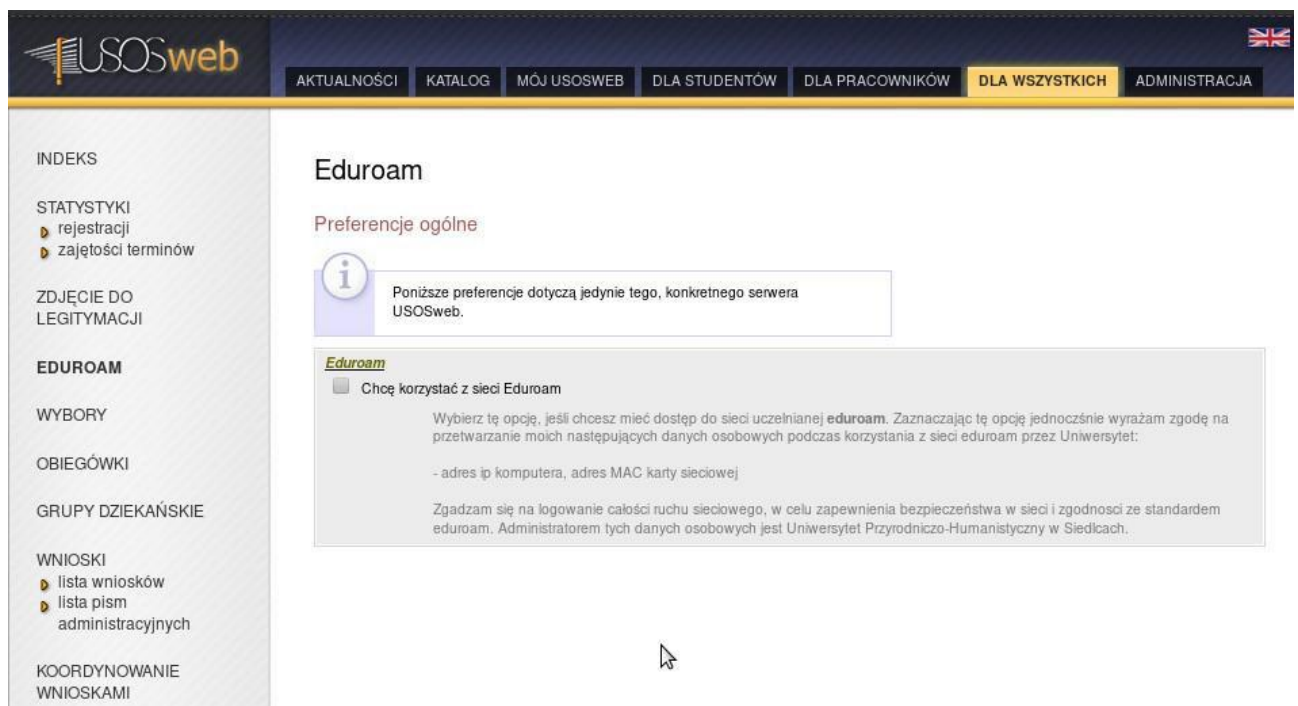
USOSweb

AKTUALNOŚCI KATALOG MÓJ USOSWEB DLA STUDENTÓW DLA PRACOWNIKÓW DLA WSZYSTKICH ADMINISTRACJA

INDEKS

STATYSTYKI
rejestracji
zajętości terminów

ZDJĘCIE DO LEGITYMACJI

EDUROAM

WYBORY

OBIEGÓWKI

GRUPY DZIEKAŃSKIE

WNIOSKI
lista wniosków
lista pism administracyjnych

KOORDYNOWANIE WNIOSKAMI

Eduroam

Preferencje ogólne

Poniższe preferencje dotyczą jedynie tego, konkretnego serwera USOSweb.

Eduroam

Chcę korzystać z sieci Eduroam

Wybierz tę opcję, jeśli chcesz mieć dostęp do sieci uczelnianej **eduroam**. Zaznaczając tę opcję jednocześnie wyrażam zgodę na przetwarzanie moich następujących danych osobowych podczas korzystania z sieci eduroam przez Uniwersytet:

- adres ip komputera, adres MAC karty sieciowej

Zgadzam się na logowanie całości ruchu sieciowego, w celu zapewnienia bezpieczeństwa w sieci i zgodności ze standardem eduroam. Administratorem tych danych osobowych jest Uniwersytet Przyrodniczo-Humanistyczny w Siedlcach.